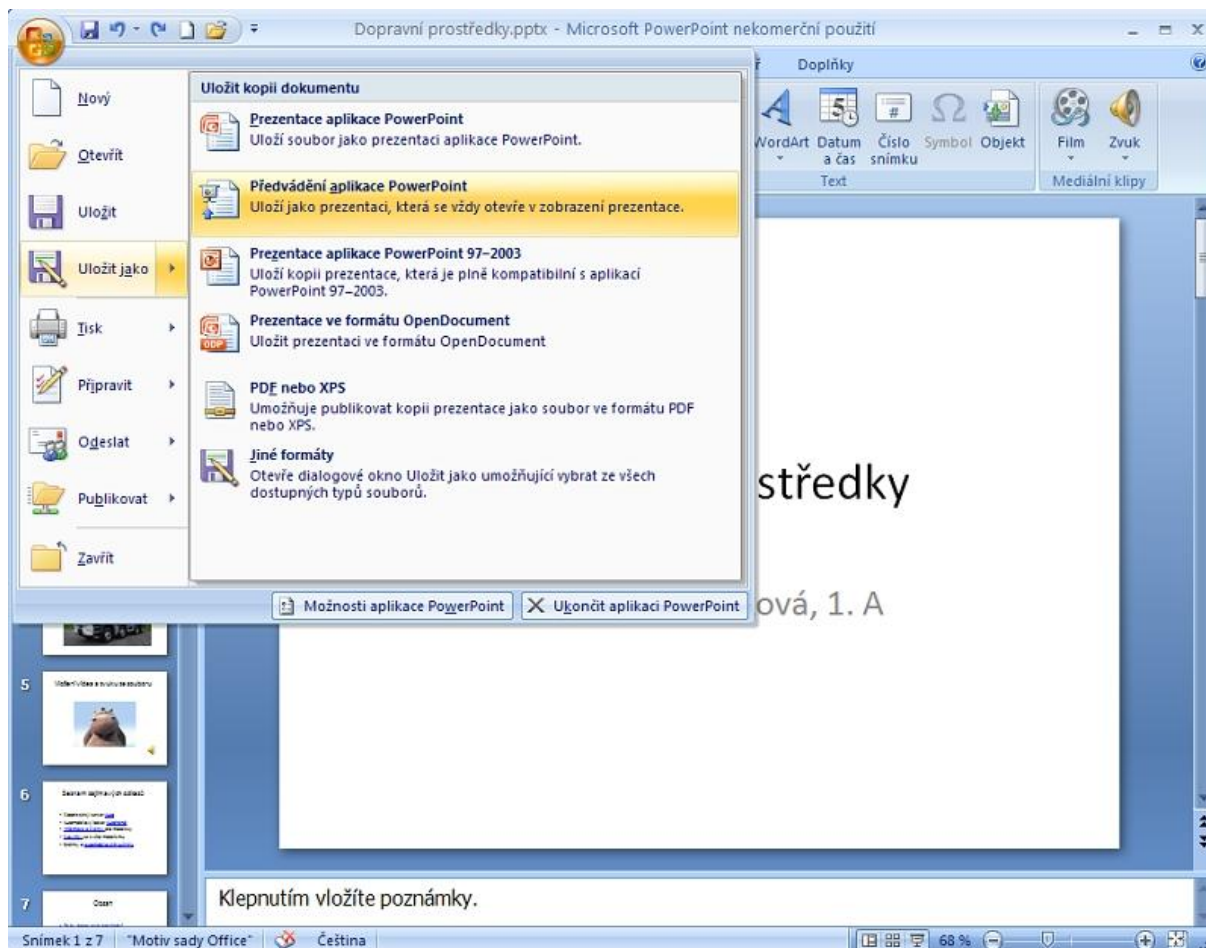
Dopravní prostředky.pptx - Microsoft PowerPoint nekomerční použití

Doplňky

Nový

Otevřít

Uložit

Uložit jako

Tisk

Připravit

Odeslat

Publikovat

Zavřít

Uložit kopii dokumentu

Prezentace aplikace PowerPoint
Uloží soubor jako prezentaci aplikace PowerPoint.

Předvádění aplikace PowerPoint
Uloží jako prezentaci, která se vždy otevře v zobrazení prezentace.

Prezentace aplikace PowerPoint 97–2003
Uloží kopii prezentace, která je plně kompatibilní s aplikací PowerPoint 97–2003.

Prezentace ve formátu OpenDocument
Uložit prezentaci ve formátu OpenDocument

PDF nebo XPS
Umožňuje publikovat kopii prezentace jako soubor ve formátu PDF nebo XPS.

Jiné formáty
Otevře dialogové okno Uložit jako umožňující vybrat ze všech dostupných typů souborů.

Možnosti aplikace PowerPoint

Ukončit aplikaci PowerPoint

WordArt Datum a čas Číslo snímku Symbol Objekt
Text

Film Zvuk
Mediální klipy

středky

ová, 1. A

5

6

7

Klepnutím vložíte poznámky.

Snímek 1 z 7 "Motiv sady Office" Čeština 68 %